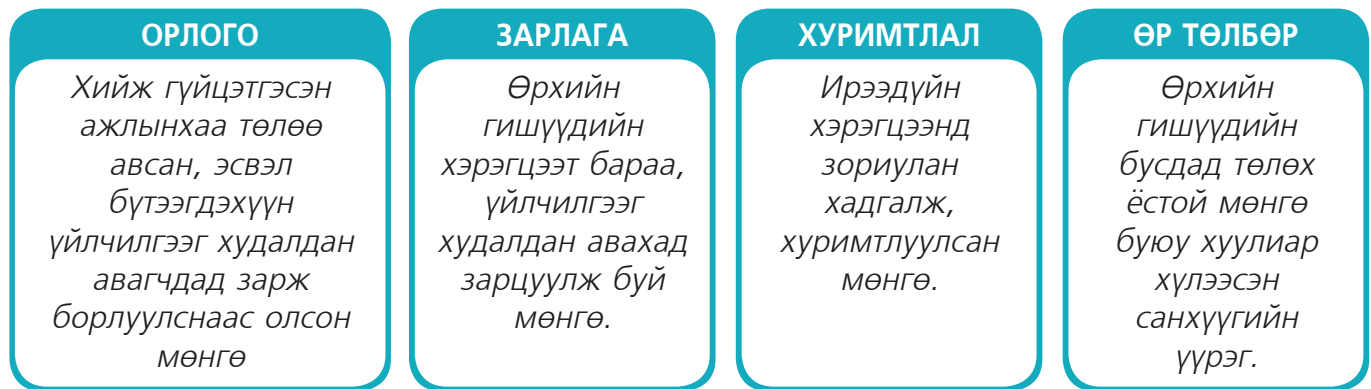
ОРЛОГО

Хийж гүйцэтгэсэн ажлынхаа төлөө авсан, эсвэл бүтээгдэхүүн үйлчилгээг худалдан авагчдад зарж борлуулснаас олсон мөнгө

ЗАРЛАГА

Өрхийн гишүүдийн хэрэгцээт бараа, үйлчилгээг худалдан авахад зарцуулж буй мөнгө.

ХУРИМТЛАЛ

Ирээдүйн хэрэгцээнд зориулан хадгалж, хуримтлуулсан мөнгө.

ӨР ТӨЛБӨР

Өрхийн гишүүдийн бусдад төлөх ёстой мөнгө буюу хуулиар хүлээсэн санхүүгийн үүрэг.